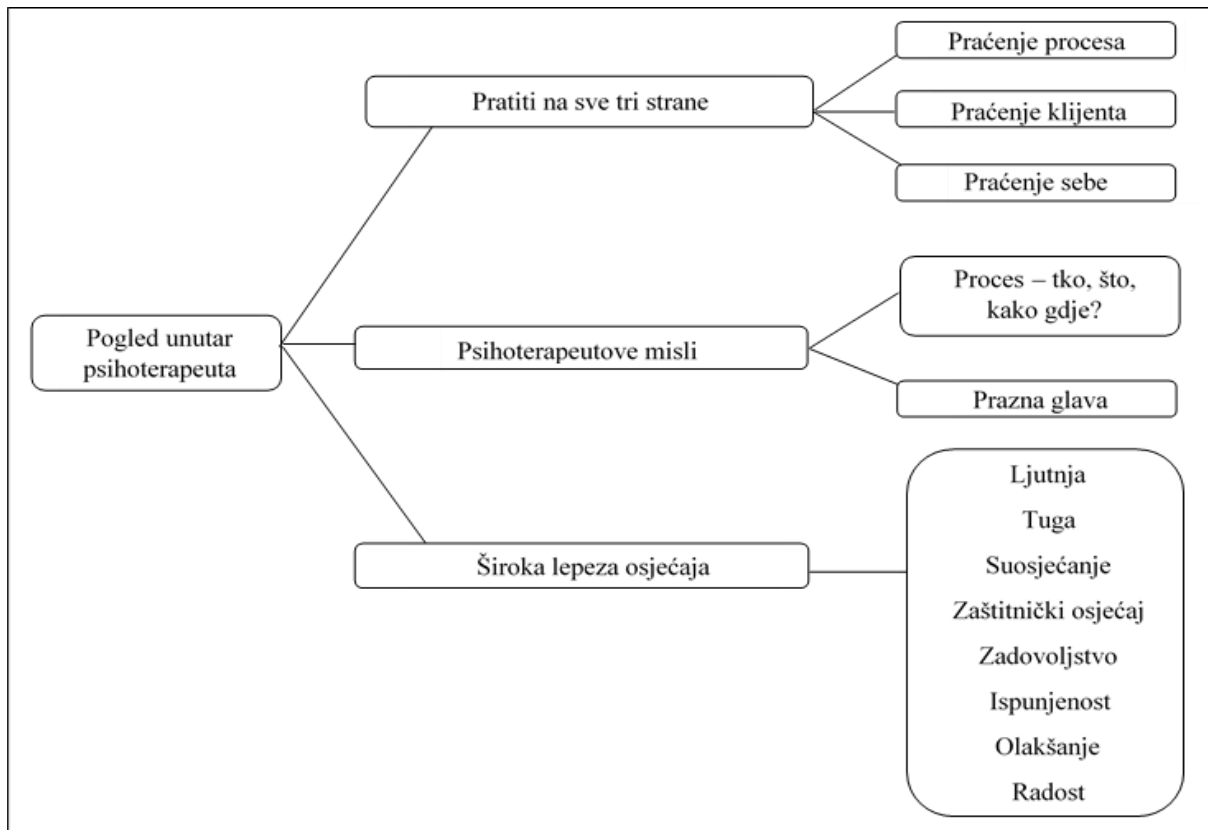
Pogled unutar psihoterapeuta

Pratiti na sve tri strane

Praćenje procesa

Praćenje klijenta

Praćenje sebe

Psihoterapeutove misli

Proces – tko, što, kako gdje?

Prazna glava

Široka lepeza osjećaja

Ljutnja

Tuga

Suosjećanje

Zaštitnički osjećaj

Zadovoljstvo

Ispunjenost

Olakšanje

Radost